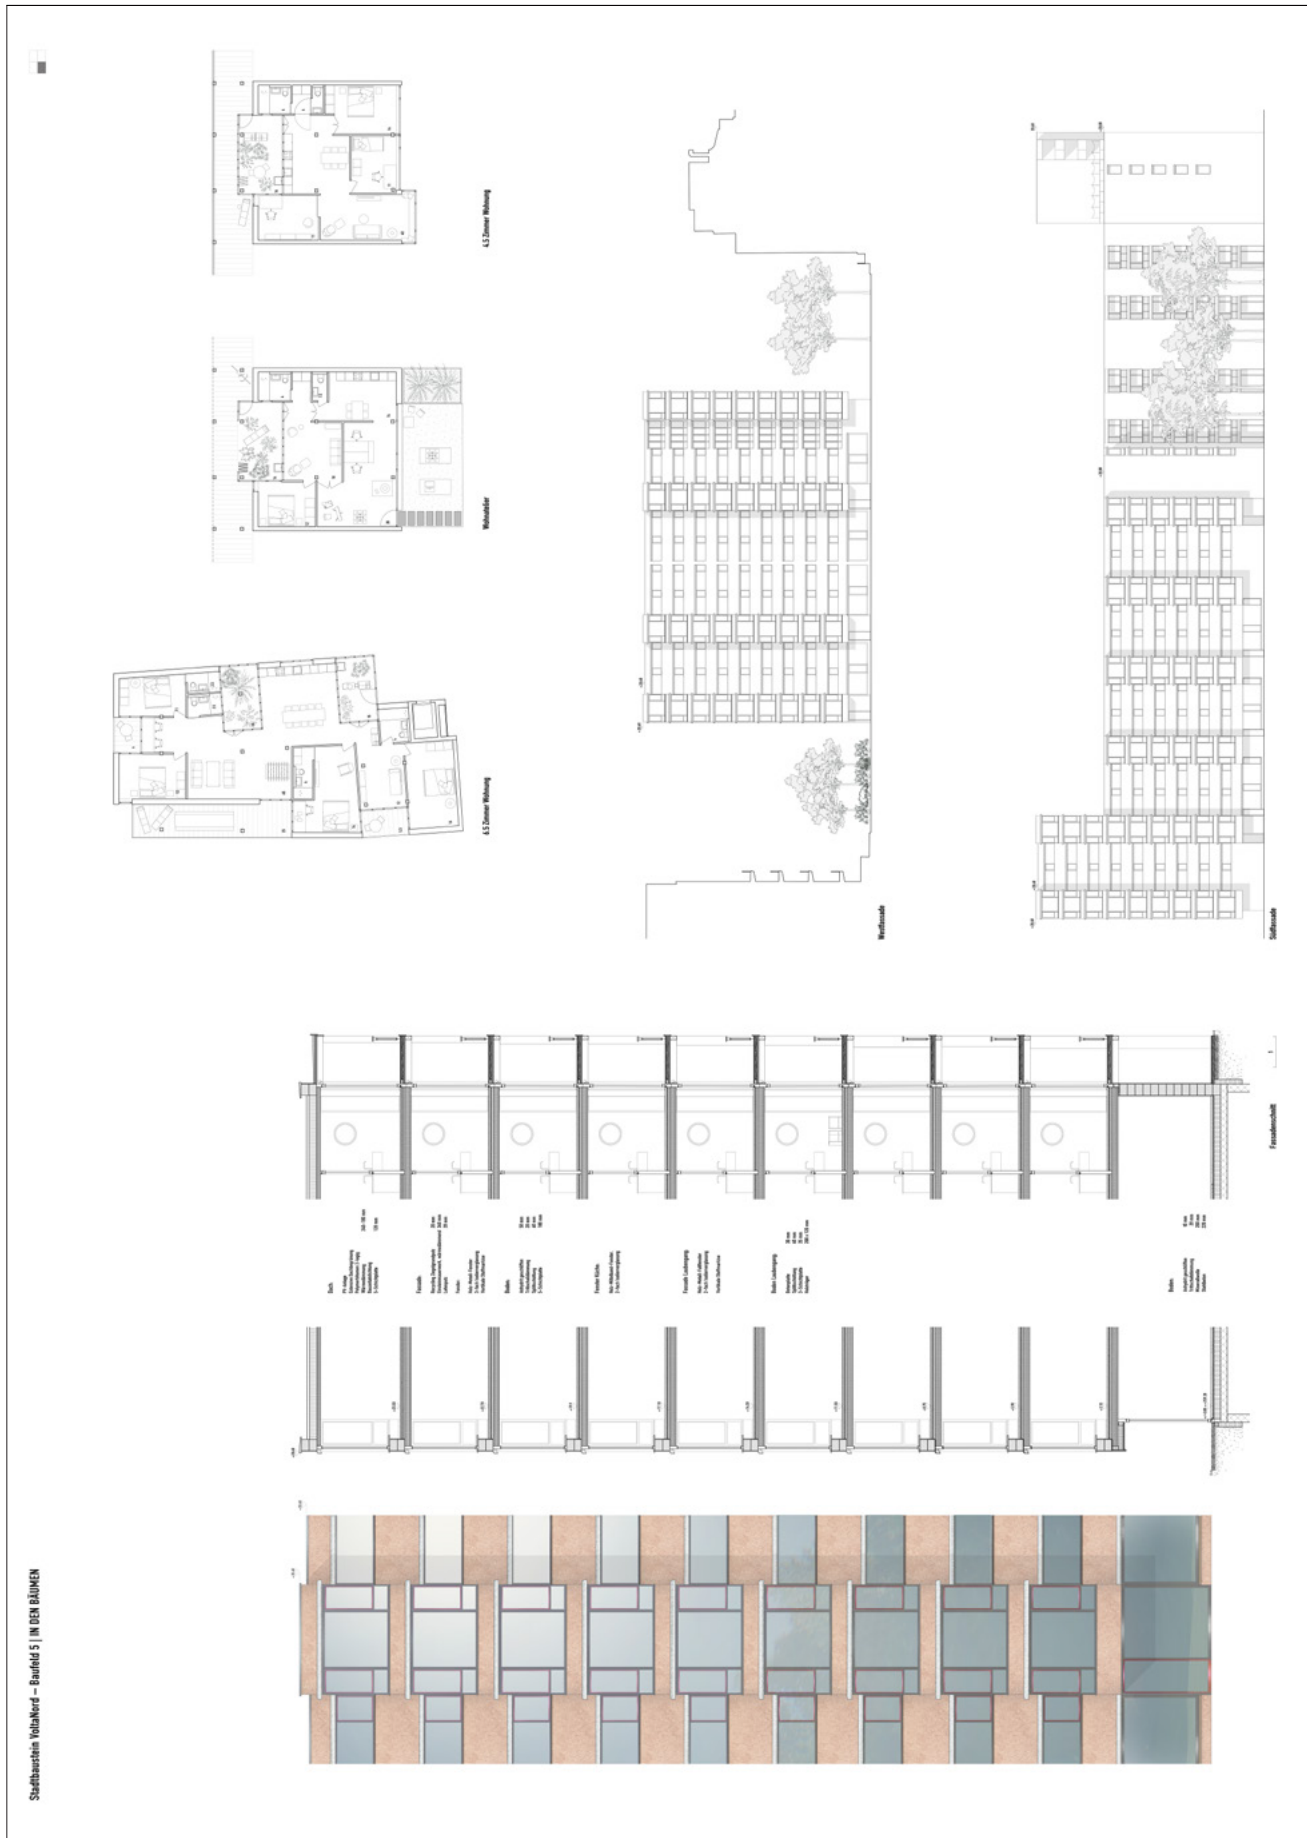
4.5 Zimmer Wohnung

Wohnatelier

6.5 Zimmer Wohnung

Westfassade

Südfassade

Fassadenschnitt

Dach

Fassade

Boden

Fenster Küche

Fassade Laubengang

Boden Laubengang

Boden

Stadtbaustein VoltaNord – Baufeld 5 | IN DEN BÄUMEN